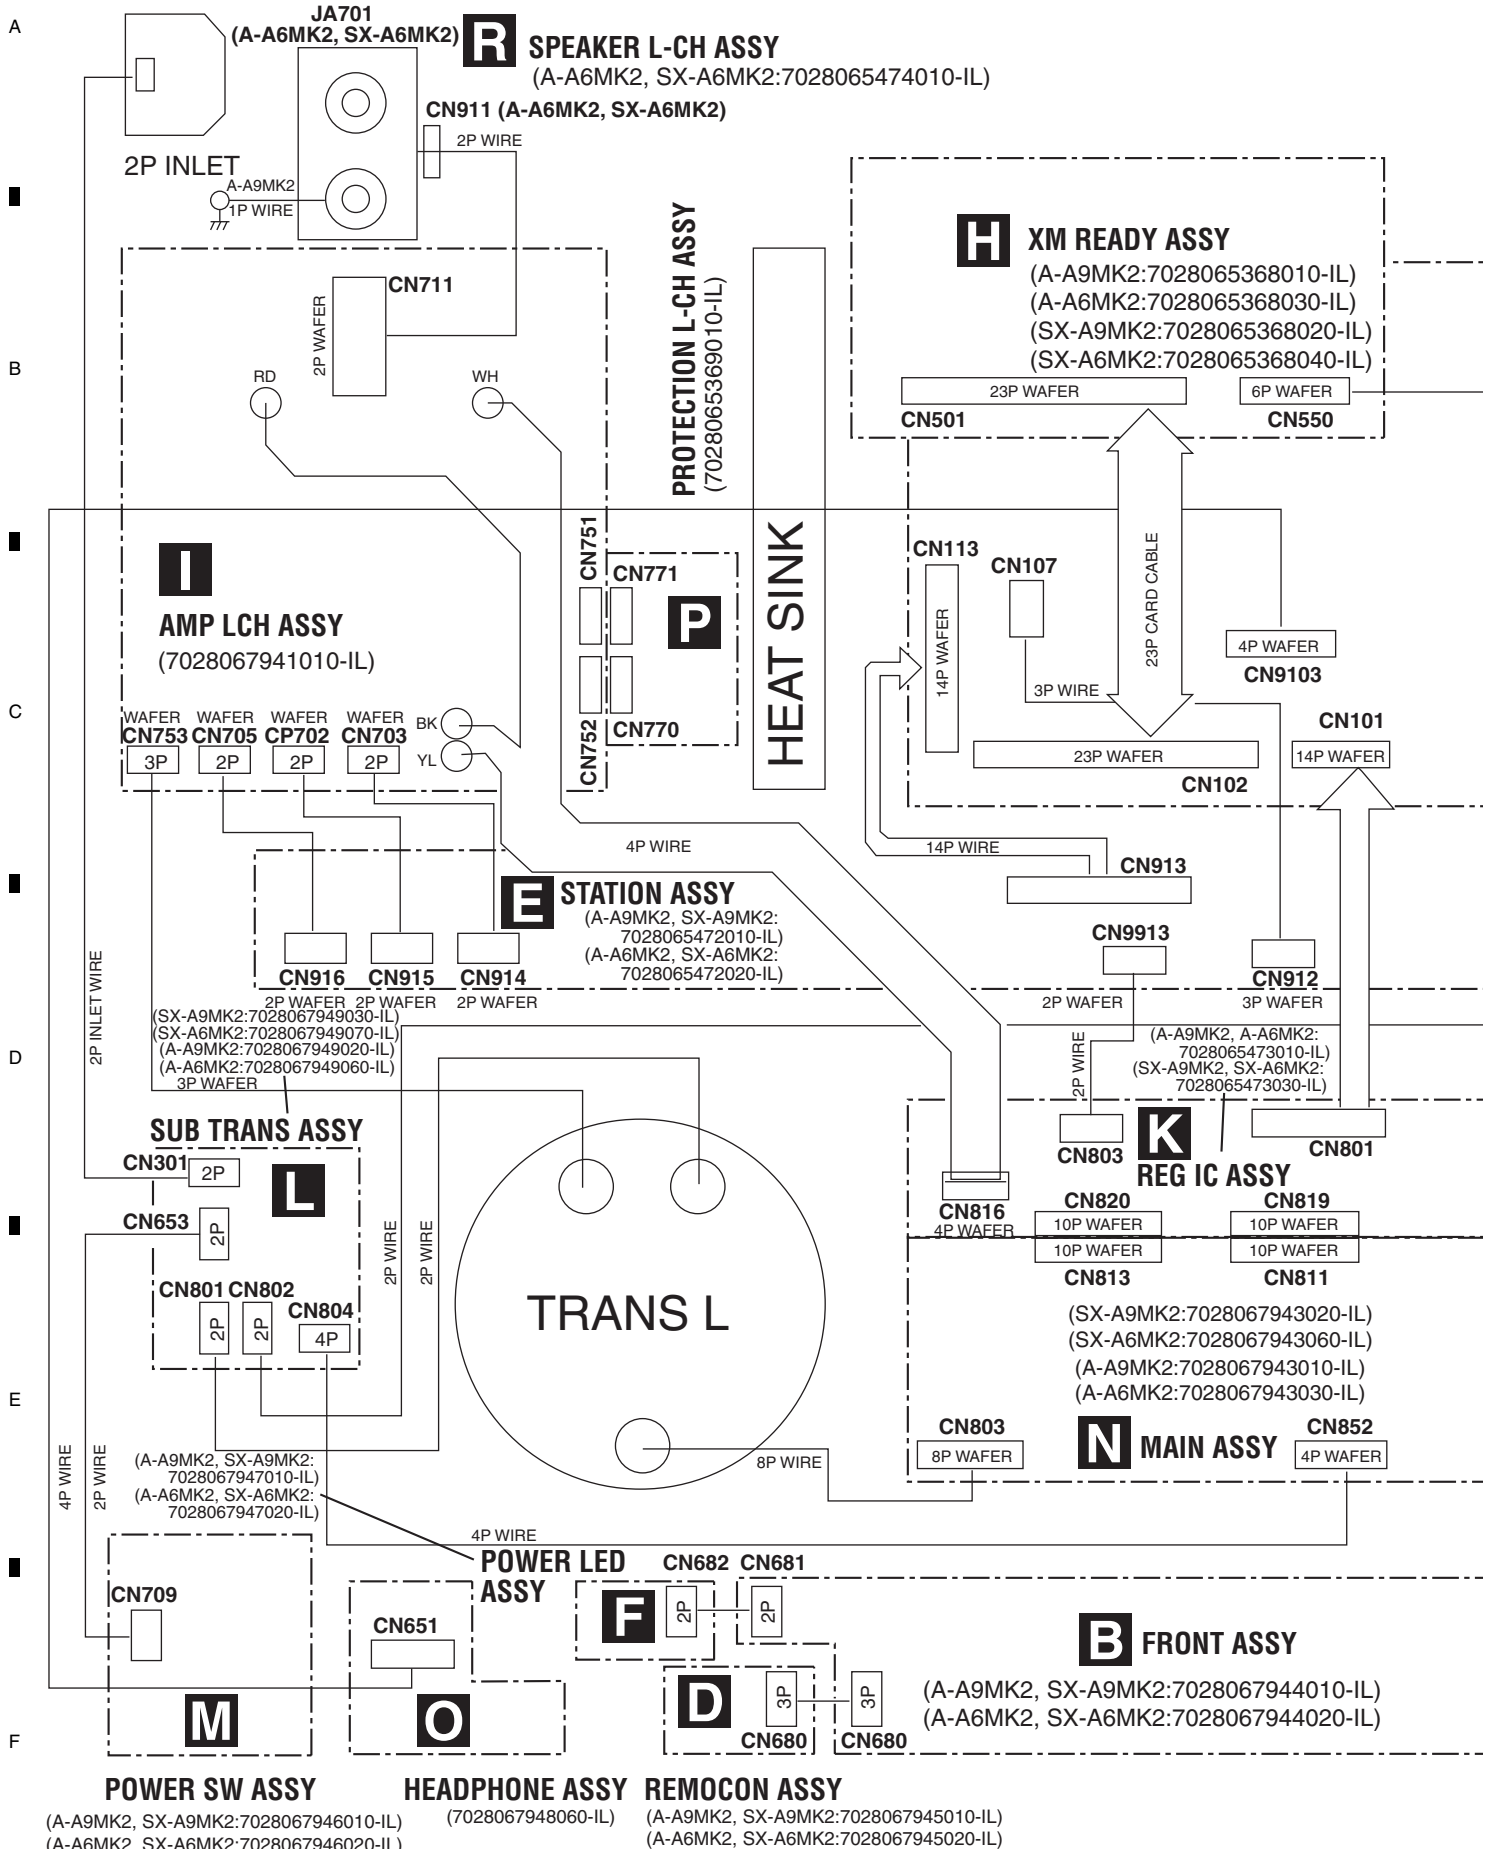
A

JA701
(A-A6MK2, SX-A6MK2)

R SPEAKER L-CH ASSY
(A-A6MK2, SX-A6MK2:7028065474010-IL)

CN911 (A-A6MK2, SX-A6MK2)
2P WIRE

2P INLET
A-A9MK2
1P WIRE

CN711
2P WAFER

RD
WH

PROTECTION L-CH ASSY
(7028065369010-IL)

HEAT SINK

H XM READY ASSY
(A-A9MK2:7028065368010-IL)
(A-A6MK2:7028065368030-IL)
(SX-A9MK2:7028065368020-IL)
(SX-A6MK2:7028065368040-IL)
23P WAFER
6P WAFER
CN501
CN550

B

I
AMP LCH ASSY
(7028067941010-IL)

CN751
CN771
P
CN770
CN752

CN113
14P WAFER
CN107
3P WIRE
23P CARD CABLE
4P WAFER
CN9103
CN101
14P WAFER
23P WAFER
CN102

C

WAFER CN753 3P
WAFER CN705 2P
WAFER CP702 2P
WAFER CN703 2P
BK
YL

4P WIRE
14P WIRE
CN913

E STATION ASSY
(A-A9MK2, SX-A9MK2: 7028065472010-IL)
(A-A6MK2, SX-A6MK2: 7028065472020-IL)

CN916 CN915 CN914
2P WAFER 2P WAFER 2P WAFER

CN9913
2P WAFER
CN912
3P WAFER

2P INLET WIRE

(SX-A9MK2:7028067949030-IL)
(SX-A6MK2:7028067949070-IL)
(A-A9MK2:7028067949020-IL)
(A-A6MK2:7028067949060-IL)
3P WAFER

D

(A-A9MK2, A-A6MK2: 7028065473010-IL)
(SX-A9MK2, SX-A6MK2: 7028065473030-IL)
2P WIRE

SUB TRANS ASSY
CN301 2P
L
CN653 2P

CN803
K
REG IC ASSY
CN801

CN816
4P WAFER
CN820
10P WAFER
10P WAFER
CN813
CN819
10P WAFER
10P WAFER
CN811

2P WIRE
2P WIRE

TRANS L

CN801 CN802
2P 2P
CN804
4P

(SX-A9MK2:7028067943020-IL)
(SX-A6MK2:7028067943060-IL)
(A-A9MK2:7028067943010-IL)
(A-A6MK2:7028067943030-IL)

E

CN803
8P WAFER
N MAIN ASSY
CN852
4P WAFER

4P WIRE
2P WIRE

(A-A9MK2, SX-A9MK2: 7028067947010-IL)
(A-A6MK2, SX-A6MK2: 7028067947020-IL)

8P WIRE

4P WIRE

POWER LED ASSY
CN682 CN681

CN709
CN651
F
2P
2P

B FRONT ASSY

D
3P
3P
CN680
CN680

(A-A9MK2, SX-A9MK2:7028067944010-IL)
(A-A6MK2, SX-A6MK2:7028067944020-IL)

M
O

F

POWER SW ASSY
(A-A9MK2, SX-A9MK2:7028067946010-IL)
(A-A6MK2, SX-A6MK2:7028067946020-IL)

HEADPHONE ASSY
(7028067948060-IL)

REMOCON ASSY
(A-A9MK2, SX-A9MK2:7028067945010-IL)
(A-A6MK2, SX-A6MK2:7028067945020-IL)